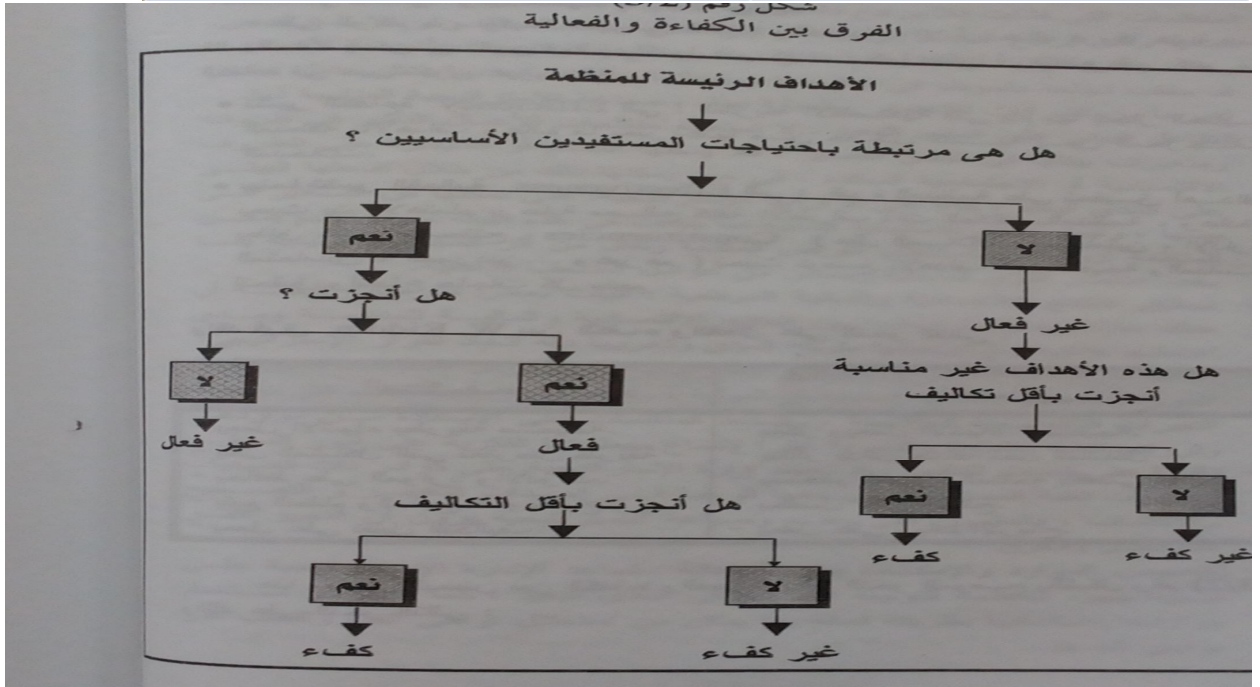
شكل رقم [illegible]
الفرق بين الكفاءة والفعالية

الأهداف الرئيسة للمنظمة

هل هى مرتبطة باحتياجات المستفيدين الأساسيين ؟

نعم

لا

هل أنجزت ؟

غير فعال

لا

نعم

هل هذه الأهداف غير مناسبة أنجزت بأقل تكاليف

غير فعال

فعال

هل أنجزت بأقل التكاليف

نعم

لا

كفء

غير كفء

نعم

لا

كفء

غير كفء